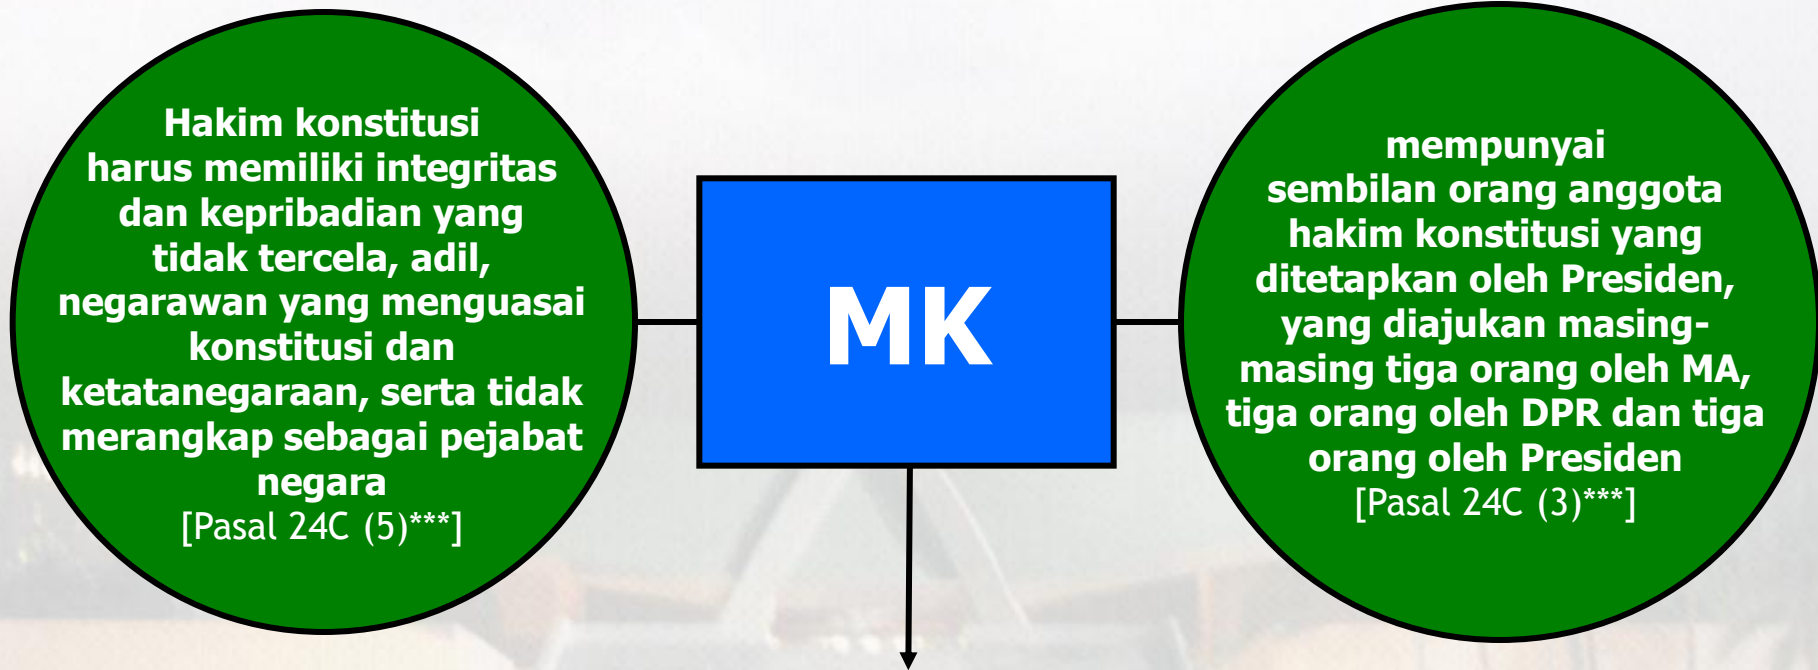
Hakim konstitusi harus memiliki integritas dan kepribadian yang tidak tercela, adil, negarawan yang menguasai konstitusi dan ketatanegaraan, serta tidak merangkap sebagai pejabat negara
[Pasal 24C (5)***]

MK

mempunyai sembilan orang anggota hakim konstitusi yang ditetapkan oleh Presiden, yang diajukan masing-masing tiga orang oleh MA, tiga orang oleh DPR dan tiga orang oleh Presiden
[Pasal 24C (3)***]